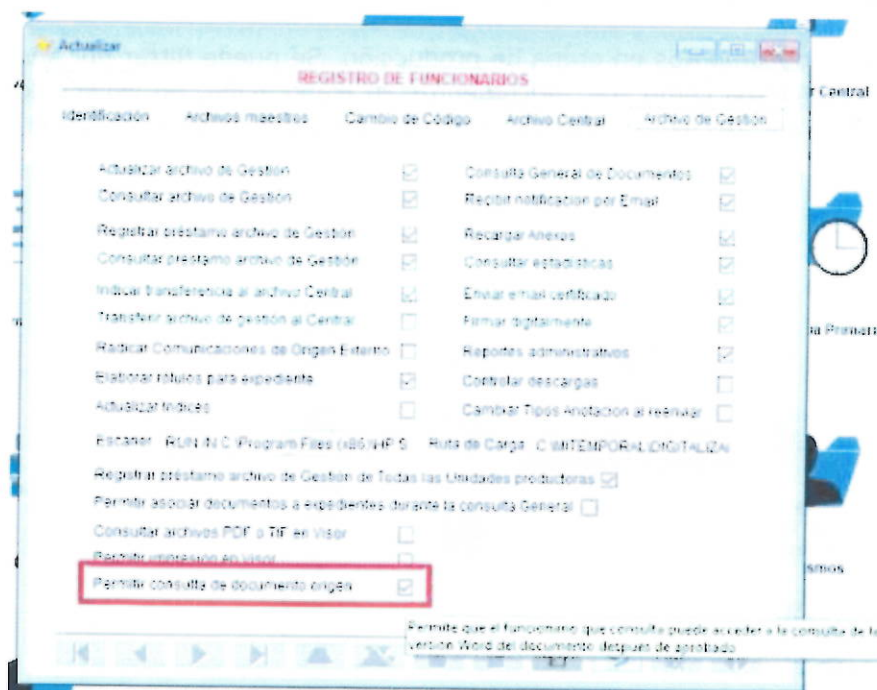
Actualizar

REGISTRO DE FUNCIONARIOS

Identificación Archivos maestros Cambio de Código Archivo Central Archivo de Gestión

r Central

Actualizar archivo de Gestión
Consultar archivo de Gestión
Registrar préstamo archivo de Gestión
Consultar préstamo archivo de Gestión
Indicar transferencia al archivo Central
Transferir archivo de gestión al Central
Radicar Comunicaciones de Origen Externo
Elaborar rótulos para expediente
Actualizar índices

Consulta General de Documentos
Recibir notificación por Email
Recargar Anexos
Consultar estadísticas
Enviar email certificado
Firmar Digitalmente
Reportes administrativos
Controlar descargas
Cambiar Tipos Anotación al reenviar

a Primari

Escaner RUN IN C:\Program Files (x86)\HP S Ruta de Carga C:\MITEMPORAL\DIGITALIZA\

Registrar préstamo archivo de Gestión de Todas las Unidades productoras
Permitir asociar documentos a expedientes durante la consulta General
Consultar archivos PDF o TIF en Visor
Permitir impresión en visor
Permitir consulta de documento origen

smos

Permite que el funcionario que consulta pueda acceder a la consulta de la versión Word del documento después de aprobado